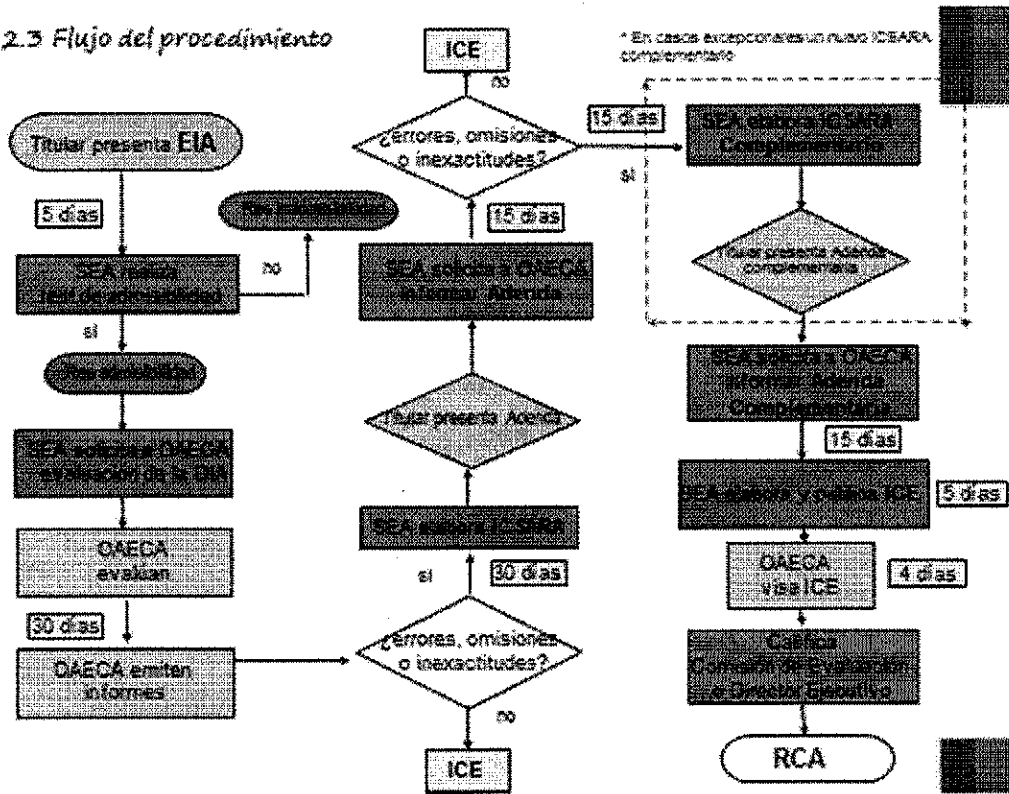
2.3 Flujo del procedimiento

Titular presenta EIA

5 días

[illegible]

SEA realiza test de admisibilidad

no

sí

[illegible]

SEA solicita a OAECA evaluación de la DIA

OAECA evalúan

30 días

OAECA emiten informes

ICE

no

¿errores, omisiones o inexactitudes?

15 días

SEA solicita a OAECA informar Adenda

Titular presenta Adenda

SEA elabora ICSARA

sí

30 días

¿errores, omisiones o inexactitudes?

no

ICE

* En casos excepcionales un nuevo ICSARA complementario

15 días

sí

SEA elabora ICSARA Complementario

Titular presenta Adenda complementaria

SEA solicita a OAECA informar Adenda Complementaria

15 días

SEA elabora y visa ICE

5 días

OAECA visa ICE

4 días

Califica Comisión de Evaluación o Director Ejecutivo

RCA